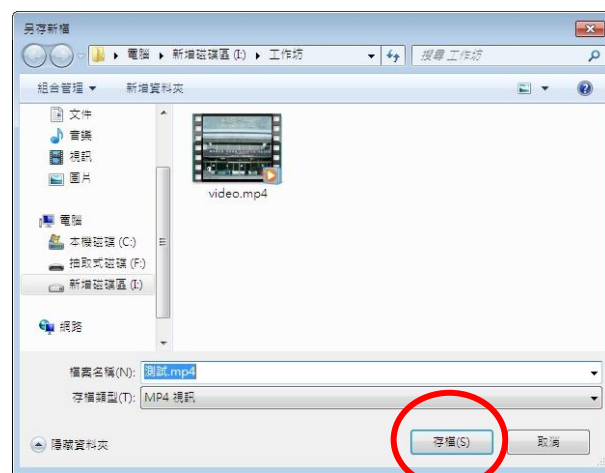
另存新檔

電腦 ▸ 新增磁碟區 (I:) ▸ 工作坊

搜尋 工作坊

組合管理 ▾ 新增資料夾

文件
音樂
視訊
圖片

電腦
本機磁碟 (C:)
抽取式磁碟 (F:)
新增磁碟區 (I:)

網路

video.mp4

檔案名稱(N): 測試.mp4
存檔類型(T): MP4 視訊

隱藏資料夾

存檔(S)
取消